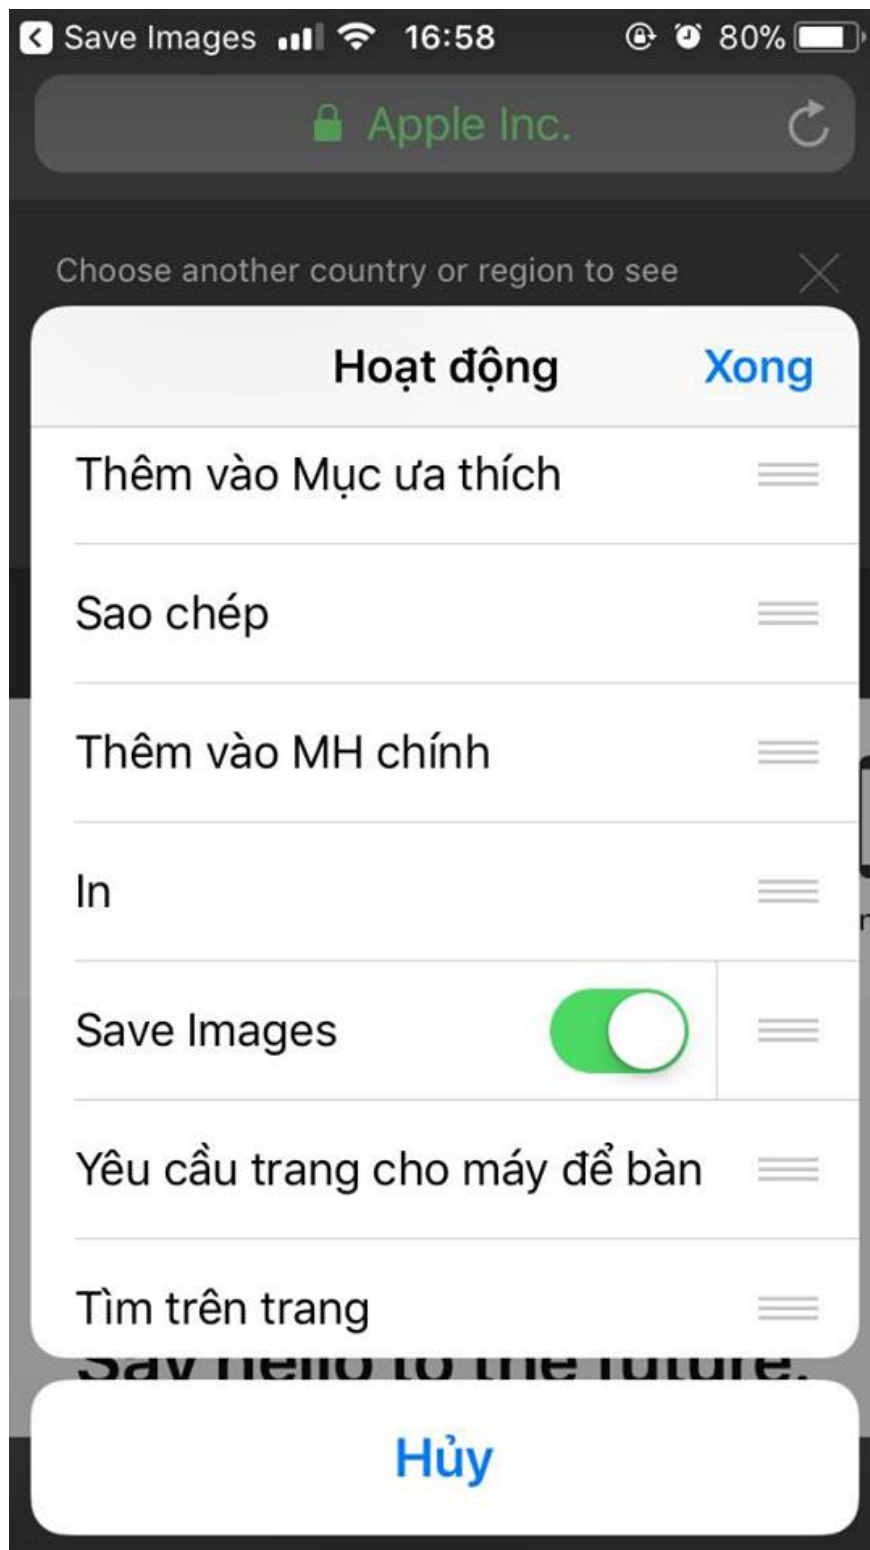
Save Images 16:58 80%

Apple Inc.

Choose another country or region to see

Hoạt động Xong

Thêm vào Mục ưa thích

Sao chép

Thêm vào MH chính

In

Save Images

Yêu cầu trang cho máy để bàn

Tìm trên trang

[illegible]

Hủy